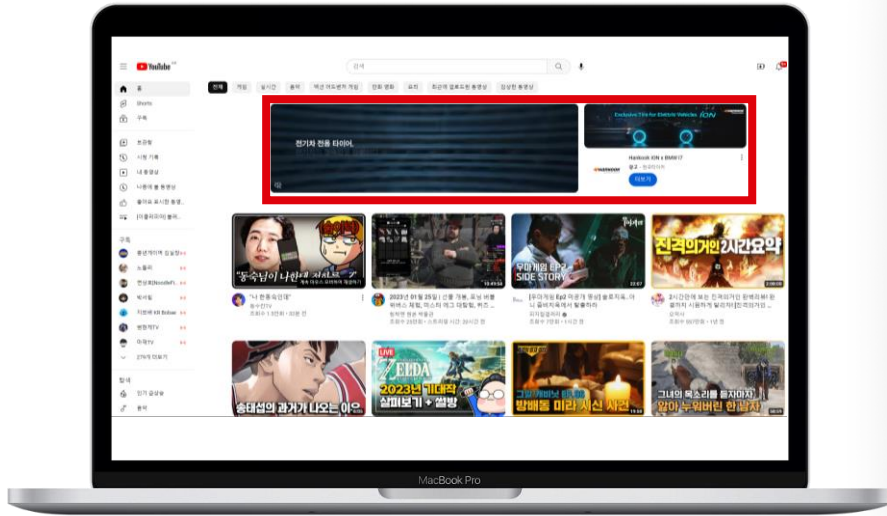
YouTube

검색

홈
Shorts
구독

보관함
시청 기록
내 동영상
나중에 볼 동영상
좋아요 표시한 동영상
[이름지우기] 플레...

구독

전체 게임 실시간 음악 액션 어드벤처 게임 만화 영화 요리 최근에 업로드된 동영상 감상한 동영상

전기차 전용 타이어.

Exclusive Tire for Electric Vehicles iON

Hankook iON x BMW i7
광고 · 한국타이어
더보기

"동숙님이 나란히 저지르..."
"나 한동숙인데"

2023년 01월 25일 | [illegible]

무야게임 Ep2 SIDE STORY
[무야게임 Ep2 외전 영상] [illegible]

진격의거인 3시간요약
3시간만에 보는 진격의거인 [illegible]

LIVE
ZELDA
2023년 기대작 살펴보기 + 썰방

송태섭의 과거가 나오는 이유

그분께 필요한 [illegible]
탐배를 따라 시신 사건

그녀의 목소리를 듣자마자
얼마 누워버린 한 남자

MacBook Pro